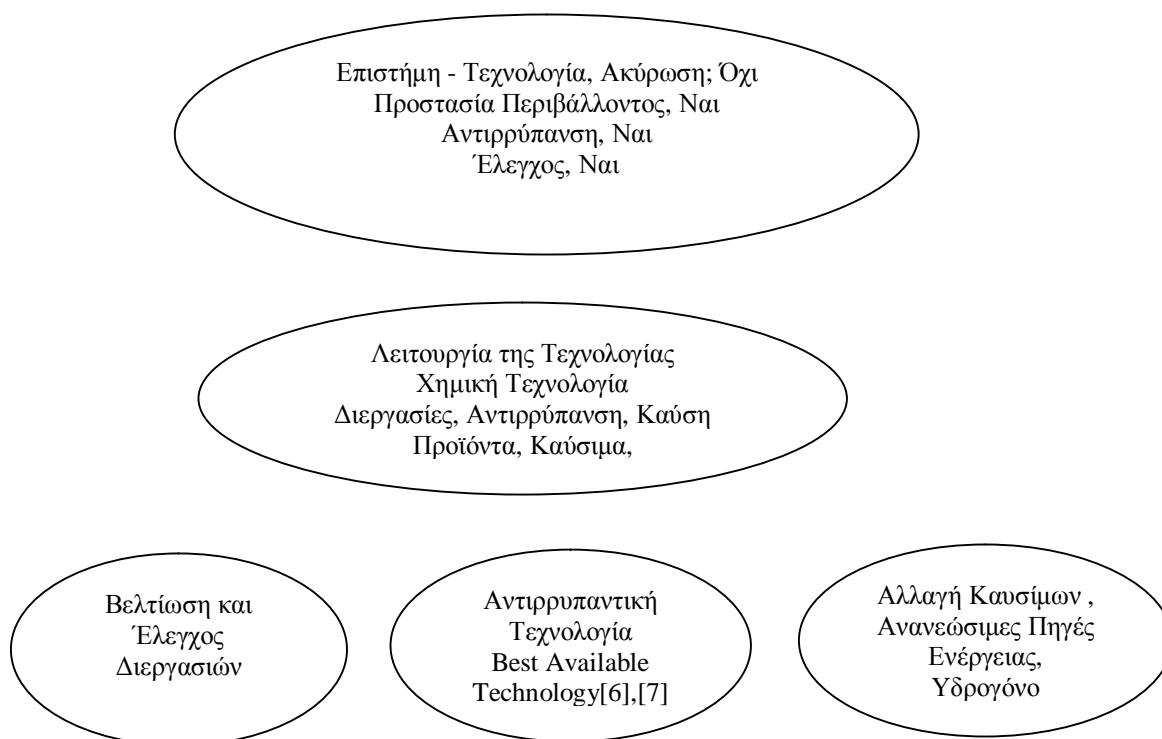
Επιστήμη - Τεχνολογία, Ακύρωση; Όχι
Προστασία Περιβάλλοντος, Ναι
Αντιρρύπανση, Ναι
Έλεγχος, Ναι

Λειτουργία της Τεχνολογίας
Χημική Τεχνολογία
Διεργασίες, Αντιρρύπανση, Καύση
Προϊόντα, Καύσιμα,

Βελτίωση και
Έλεγχος
Διεργασιών

Αντιρρυπαντική
Τεχνολογία
Best Available
Technology[6],[7]

Αλλαγή Καυσίμων ,
Ανανεώσιμες Πηγές
Ενέργειας,
Υδρογόνο